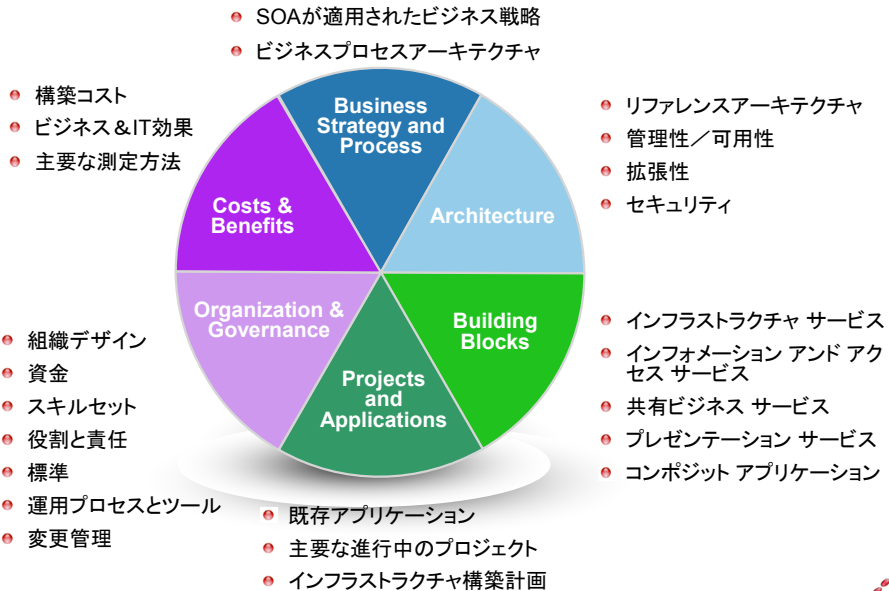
SOAが適用されたビジネス戦略
ビジネスプロセスアーキテクチャ

構築コスト
ビジネス＆IT効果
主要な測定方法

Business Strategy and Process

Costs & Benefits

Architecture

リファレンスアーキテクチャ
管理性／可用性
拡張性
セキュリティ

Organization & Governance

Building Blocks

Projects and Applications

組織デザイン
資金
スキルセット
役割と責任
標準
運用プロセスとツール
変更管理

インフラストラクチャ サービス
インフォメーション アンド アクセス サービス
共有ビジネス サービス
プレゼンテーション サービス
コンポジット アプリケーション

既存アプリケーション
主要な進行中のプロジェクト
インフラストラクチャ構築計画